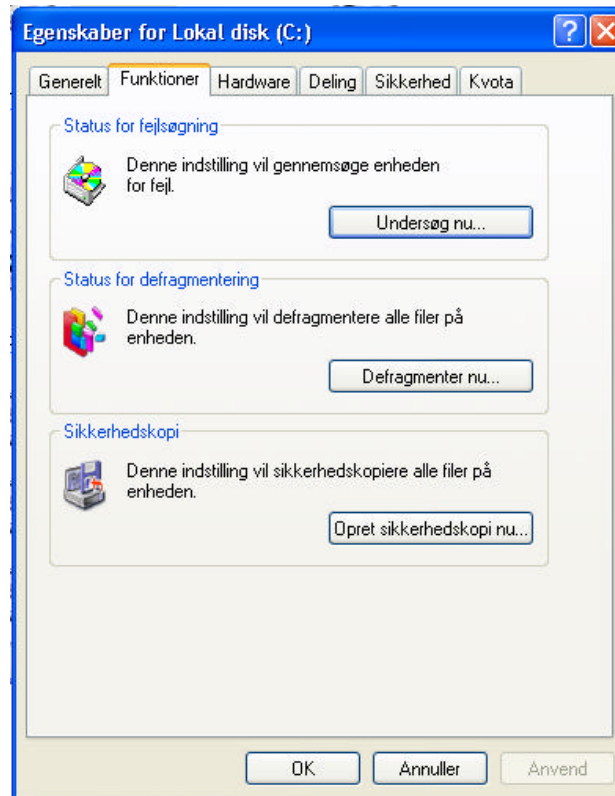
Egenskaber for Lokal disk (C:)

Generelt | Funktioner | Hardware | Deling | Sikkerhed | Kvota

Status for fejlsøgning

Denne indstilling vil gennemsøge enheden for fejl.

Undersøg nu...

Status for defragmentering

Denne indstilling vil defragmentere alle filer på enheden.

Defragmenter nu...

Sikkerhedskopi

Denne indstilling vil sikkerhedskopiere alle filer på enheden.

Opret sikkerhedskopi nu...

OK | Annuller | Anvend